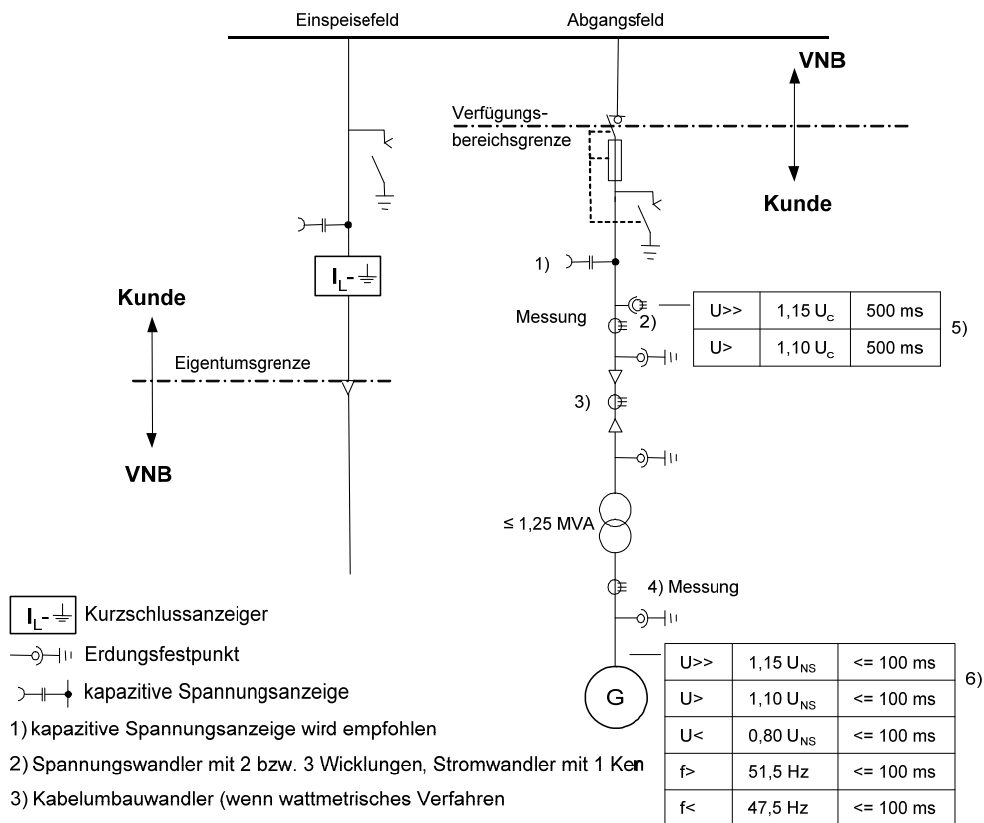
Einspeisefeld

Abgangsfeld

VNB

Verfügungsbereichsgrenze

Kunde

1)

$I_L$ - ⏚

Kunde

Messung

2)

| U>> | 1,15 $U_c$ | 500 ms |
|---|---|---|
| U> | 1,10 $U_c$ | 500 ms |

5)

Eigentumsgrenze

3)

VNB

≤ 1,25 MVA

4) Messung

$I_L$ - ⏚ Kurzschlussanzeiger

Erdungsfestpunkt

kapazitive Spannungsanzeige

G

| U>> | 1,15 $U_{NS}$ | <= 100 ms |
|---|---|---|
| U> | 1,10 $U_{NS}$ | <= 100 ms |
| U< | 0,80 $U_{NS}$ | <= 100 ms |
| f> | 51,5 Hz | <= 100 ms |
| f< | 47,5 Hz | <= 100 ms |

6)

1) kapazitive Spannungsanzeige wird empfohlen

2) Spannungswandler mit 2 bzw. 3 Wicklungen, Stromwandler mit 1 Ken

3) Kabelumbauwandler (wenn wattmetrisches Verfahren